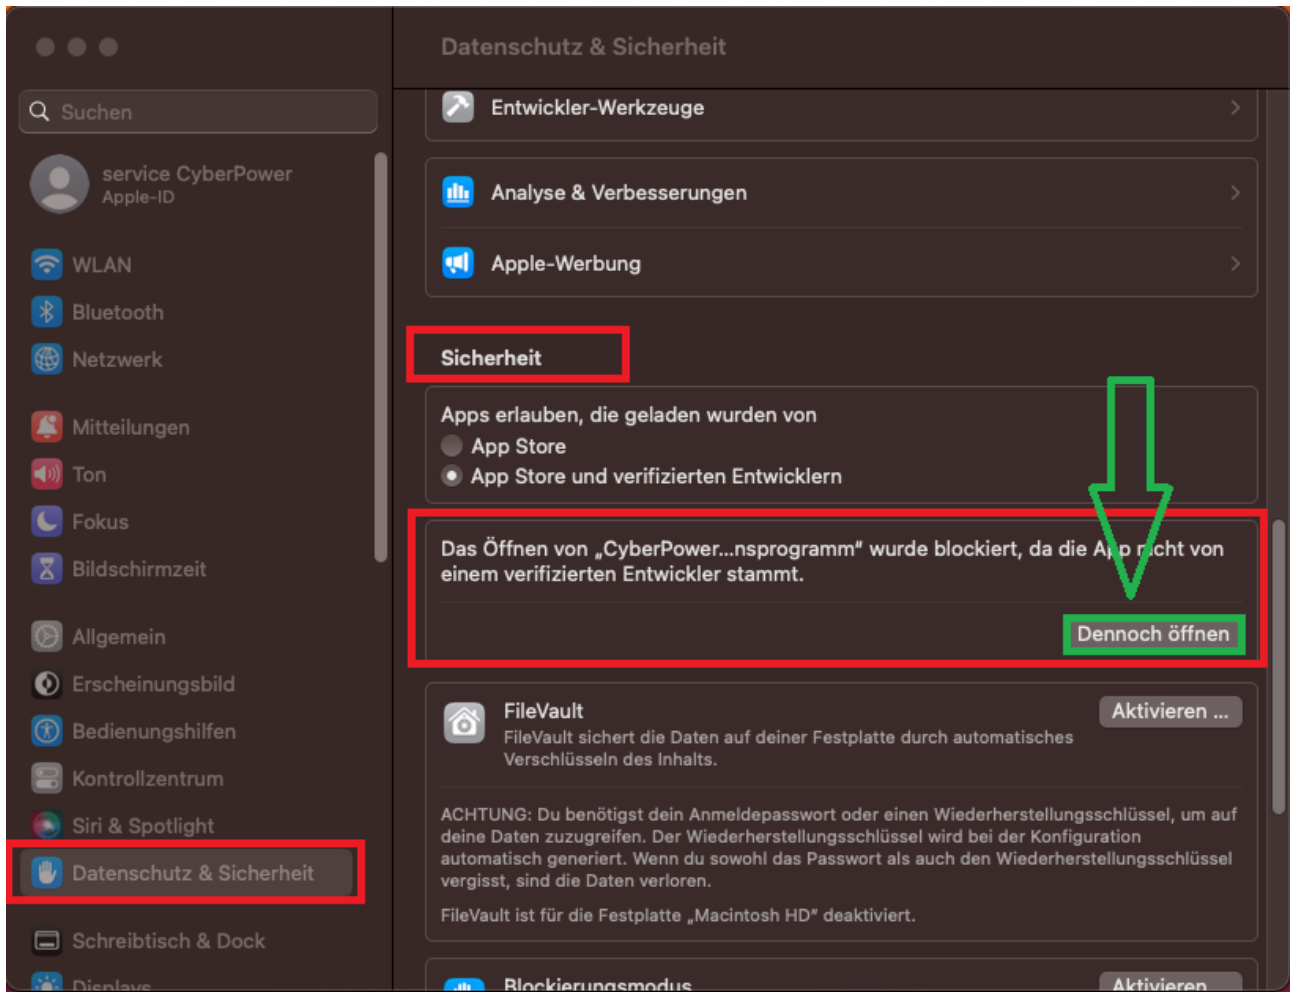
Suchen

service CyberPower
Apple-ID

WLAN
Bluetooth
Netzwerk
Mitteilungen
Ton
Fokus
Bildschirmzeit
Allgemein
Erscheinungsbild
Bedienungshilfen
Kontrollzentrum
Siri & Spotlight
Datenschutz & Sicherheit
Schreibtisch & Dock
Displays

Datenschutz & Sicherheit

Entwickler-Werkzeuge

Analyse & Verbesserungen

Apple-Werbung

Sicherheit

Apps erlauben, die geladen wurden von
App Store
App Store und verifizierten Entwicklern

Das Öffnen von „CyberPower...nsprogramm" wurde blockiert, da die App nicht von einem verifizierten Entwickler stammt.

Dennoch öffnen

FileVault
FileVault sichert die Daten auf deiner Festplatte durch automatisches Verschlüsseln des Inhalts.

Aktivieren ...

ACHTUNG: Du benötigst dein Anmeldepasswort oder einen Wiederherstellungsschlüssel, um auf deine Daten zuzugreifen. Der Wiederherstellungsschlüssel wird bei der Konfiguration automatisch generiert. Wenn du sowohl das Passwort als auch den Wiederherstellungsschlüssel vergisst, sind die Daten verloren.

FileVault ist für die Festplatte „Macintosh HD" deaktiviert.

Blockierungsmodus

Aktivieren